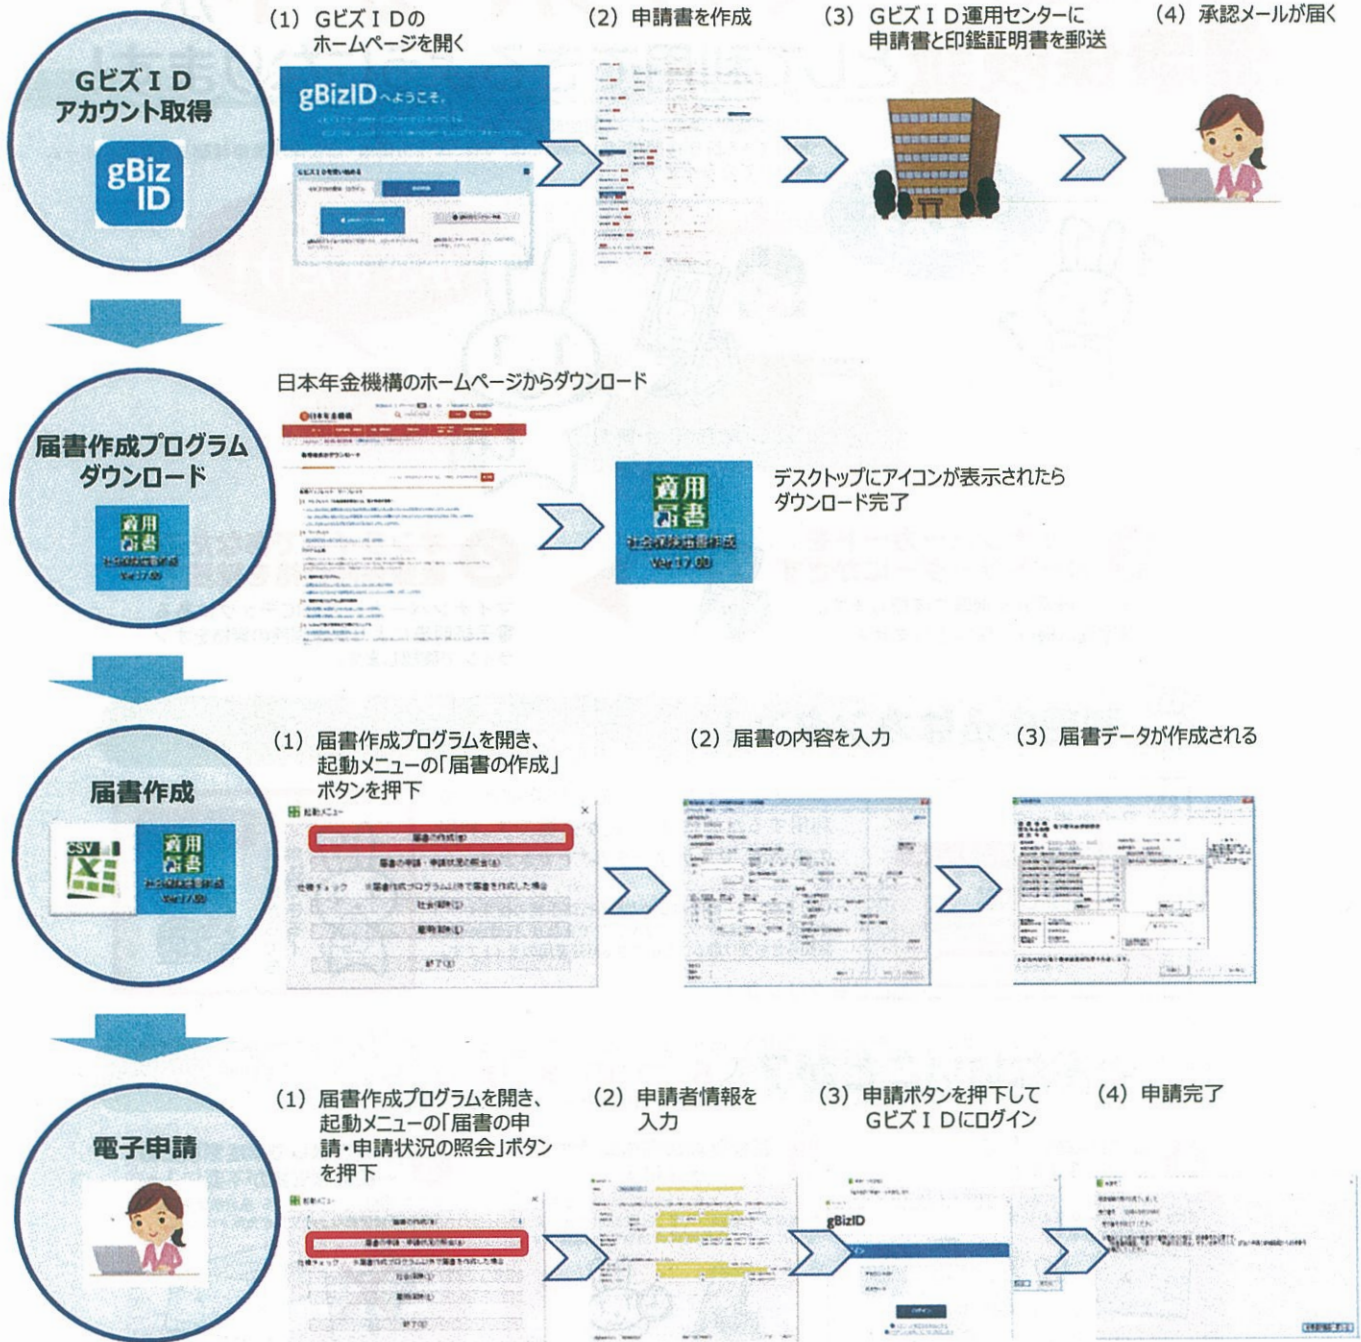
GビズID
アカウント取得

gBiz ID

(1) GビズIDの
ホームページを開く

gBizIDへようこそ。

(2) 申請書を作成

(3) GビズID運用センターに
申請書と印鑑証明書を郵送

(4) 承認メールが届く

届書作成プログラム
ダウンロード

適用
届書
社会保険届書作成
Ver.17.00

日本年金機構のホームページからダウンロード

適用
届書
社会保険届書作成
Ver.17.00

デスクトップにアイコンが表示されたら
ダウンロード完了

届書作成

CSV

適用
届書
社会保険届書作成
Ver.17.00

(1) 届書作成プログラムを開き、
起動メニューの「届書の作成」
ボタンを押下

起動メニュー
届書の作成(S)
届書の申請・申請状況の照会(A)
仕様チェック ※届書作成プログラム以外で届書を作成した場合
社会保険(C)
雇用保険(E)
終了(X)

(2) 届書の内容を入力

(3) 届書データが作成される

電子申請

(1) 届書作成プログラムを開き、
起動メニューの「届書の申請・申請状況の照会」ボタンを押下

起動メニュー
届書の作成(S)
届書の申請・申請状況の照会(A)
仕様チェック ※届書作成プログラム以外で届書を作成した場合
社会保険(C)
雇用保険(E)
終了(X)

(2) 申請者情報を
入力

(3) 申請ボタンを押下して
GビズIDにログイン

gBizID

(4) 申請完了